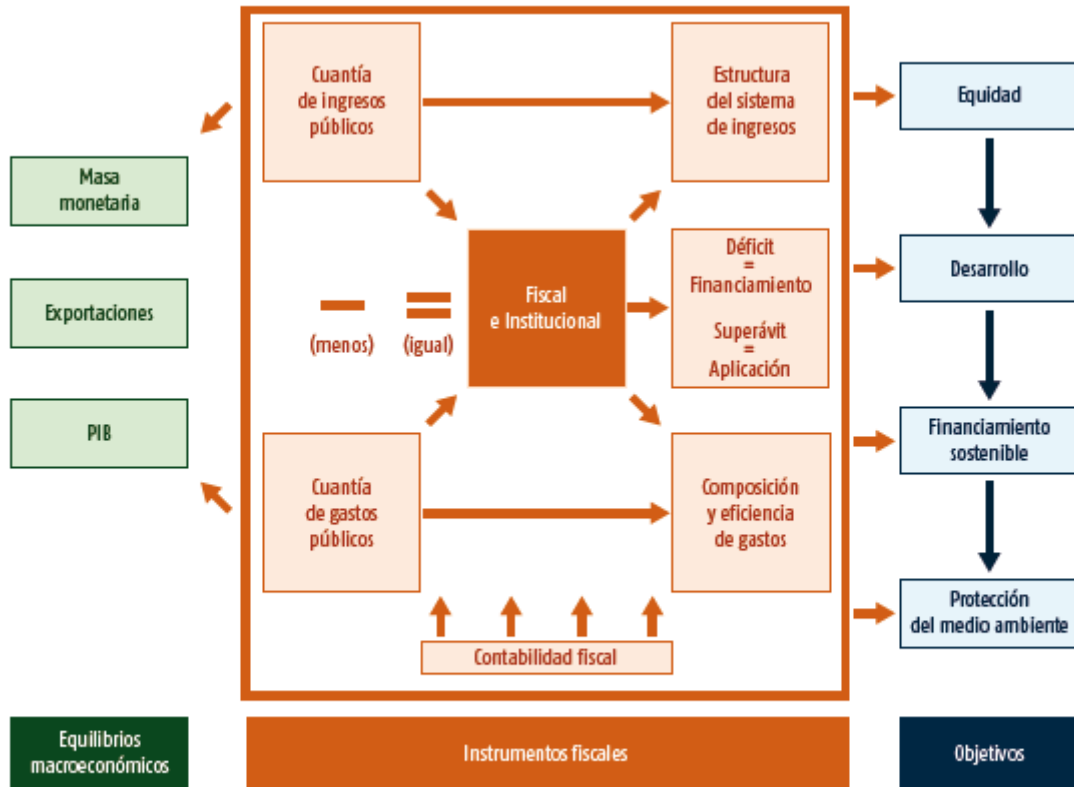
Masa monetaria

Exportaciones

PIB

Cuantía de ingresos públicos

Estructura del sistema de ingresos

Fiscal e Institucional

Déficit = Financiamiento

Superávit = Aplicación

— (menos)

= (igual)

Cuantía de gastos públicos

Composición y eficiencia de gastos

Contabilidad fiscal

Equidad

Desarrollo

Financiamiento sostenible

Protección del medio ambiente

Equilibrios macroeconómicos

Instrumentos fiscales

Objetivos